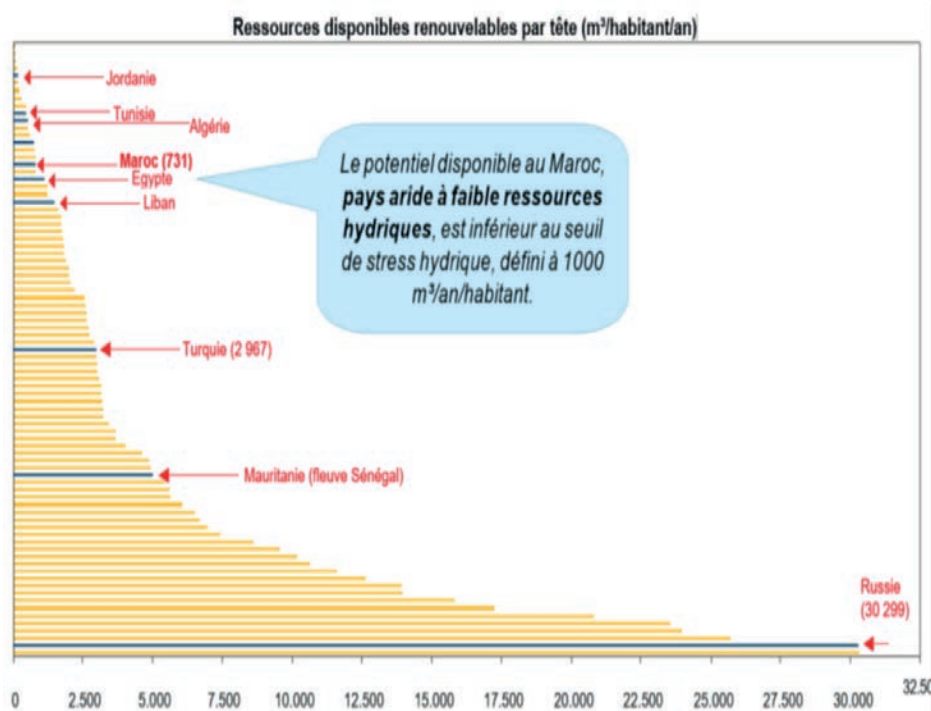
Ressources disponibles renouvelables par tête (m³/habitant/an)

Jordanie

Tunisie

Algérie

Maroc (731)

Egypte

Liban

Le potentiel disponible au Maroc, **pays aride à faible ressources hydriques**, est inférieur au seuil de stress hydrique, défini à 1000 m³/an/habitant.

Turquie (2 967)

Mauritanie (fleuve Sénégal)

Russie (30 299)

0 2.500 5.000 7.500 10.000 12.500 15.000 17.500 20.000 22.500 25.000 27.500 30.000 32.50